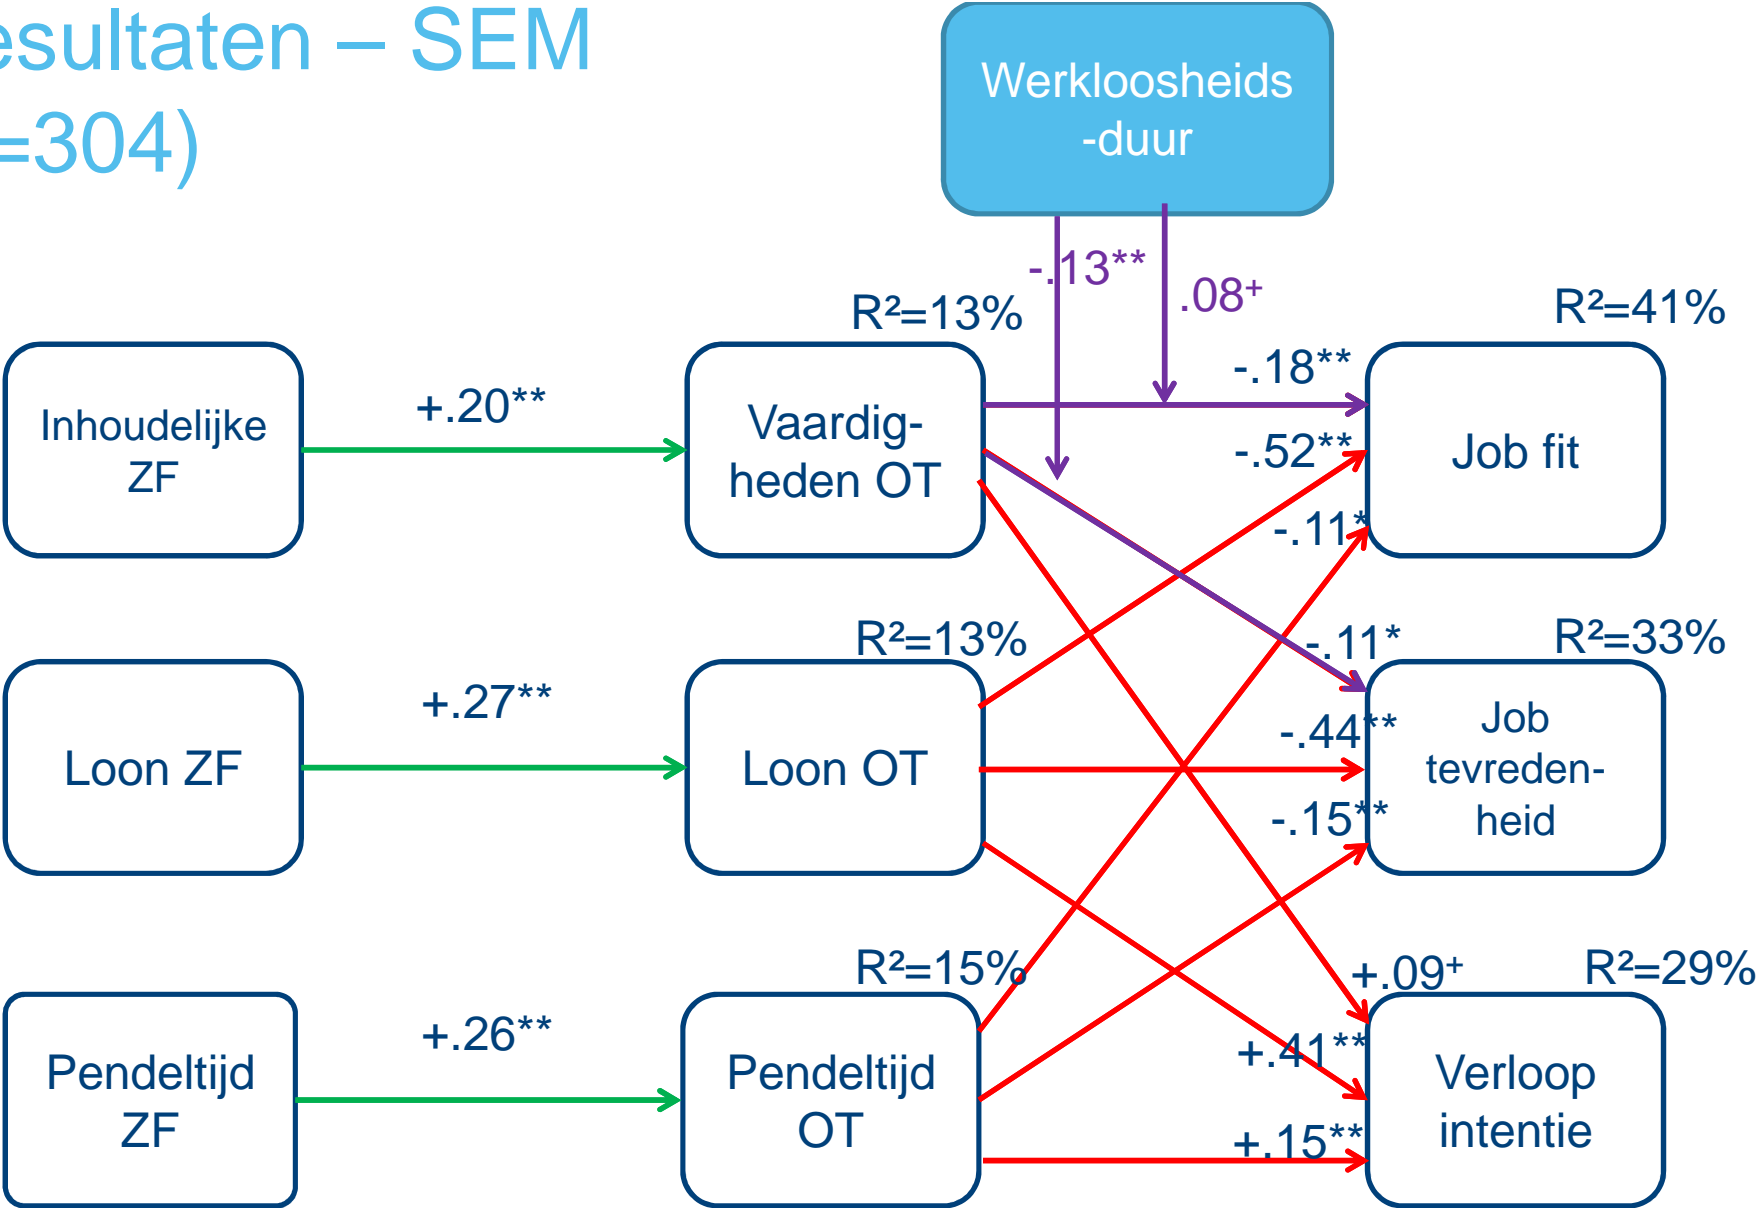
esultaten – SEM
=304)

Werkloosheids-duur

-.13**
.08+

R²=13%
R²=41%

Inhoudelijke ZF
+.20**
Vaardigheden OT
-.18**
Job fit
-.52**
-.11*

R²=13%
-.11*
R²=33%

Loon ZF
+.27**
Loon OT
-.44**
Job tevredenheid
-.15**

R²=15%
+.09+
R²=29%

Pendeltijd ZF
+.26**
Pendeltijd OT
+.41**
Verloop intentie
+.15**